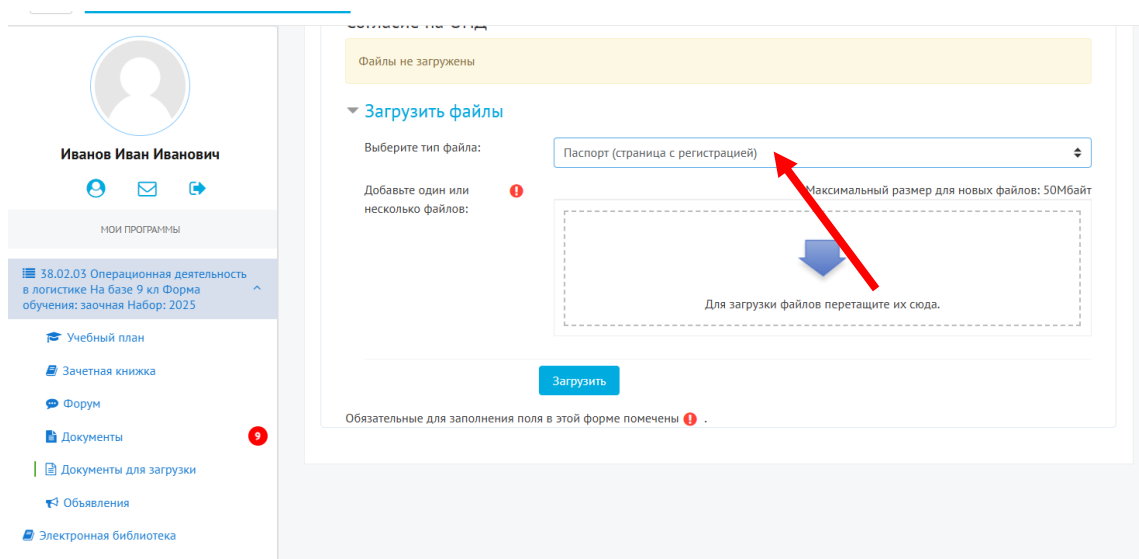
Иванов Иван Иванович

МОИ ПРОГРАММЫ

38.02.03 Операционная деятельность в логистике На базе 9 кл Форма обучения: заочная Набор: 2025

Учебный план

Зачетная книжка

Форум

Документы 9

Документы для загрузки

Объявления

Электронная библиотека

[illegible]

Файлы не загружены

Загрузить файлы

Выберите тип файла:

Паспорт (страница с регистрацией)

Добавьте один или несколько файлов:

Максимальный размер для новых файлов: 50Мбайт

Для загрузки файлов перетащите их сюда.

Загрузить

Обязательные для заполнения поля в этой форме помечены .